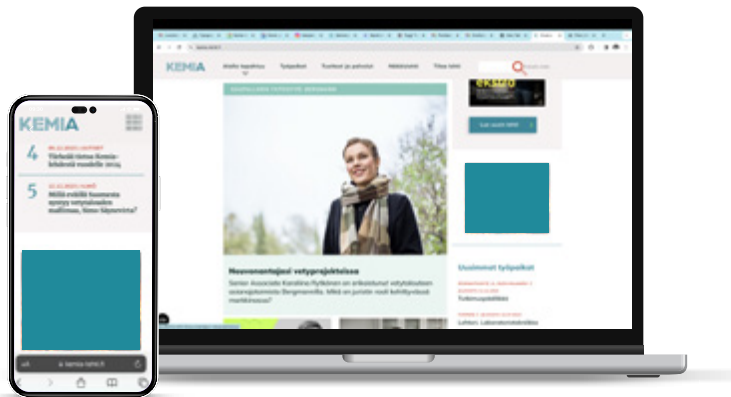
KEMIA

4
Tärkeää tietoa Kemia-lehdestä vuodelle 2024

5
Mitä eräiltä Suomesta nyyssy vetyvalmisteen mallinaa, Simo täpentivää?

kemia-lehti.fi

KEMIA
Ajoitu tapahtuu
Työpaikat
Tuotteet ja palvelut
Näköislehti
Tilaa lehti

Lue uusin lehti

Neuvonantajaa vetyprojekteissa

Senior Associate Karoliina Ryökönen on erikoistunut vetyteollisuuden sopimuksiin.

Uusimmat työpaikat

Tutkimuspäällikkö

Laboratoriotutkija